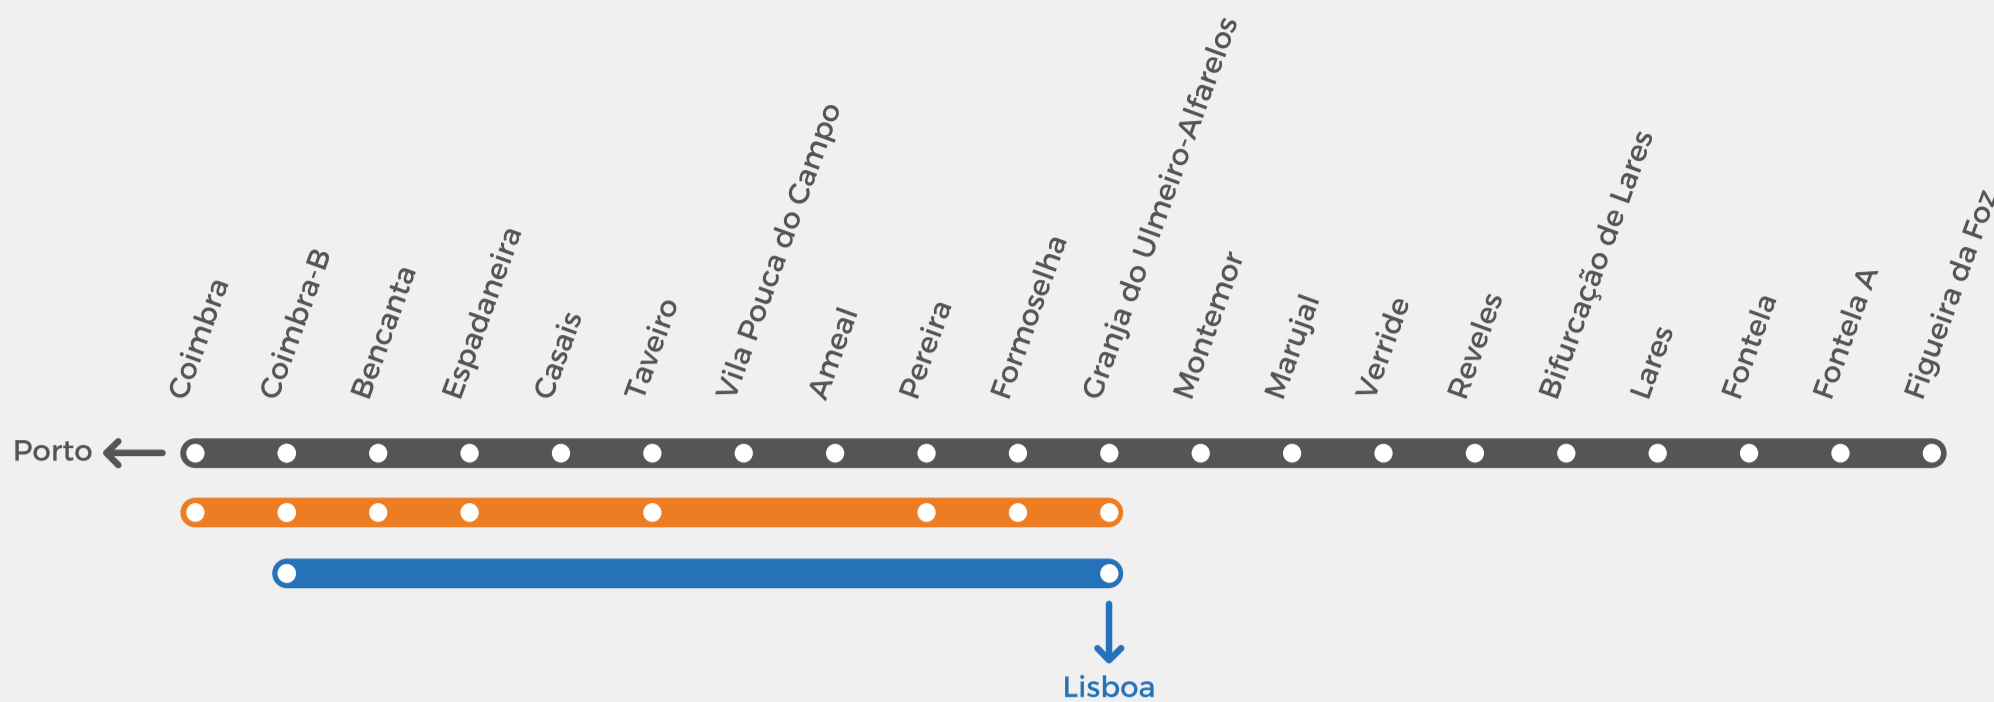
Coimbra
Coimbra-B
Bencanta
Espadaneira
Casais
Taveiro
Vila Pouca do Campo
Ameal
Pereira
Formoselha
Granja do Ulmeiro-Alfarelos
Montemor
Marujal
Verride
Reveles
Bifurcação de Lares
Lares
Fontela
Fontela A
Figueira da Foz

Porto

Lisboa